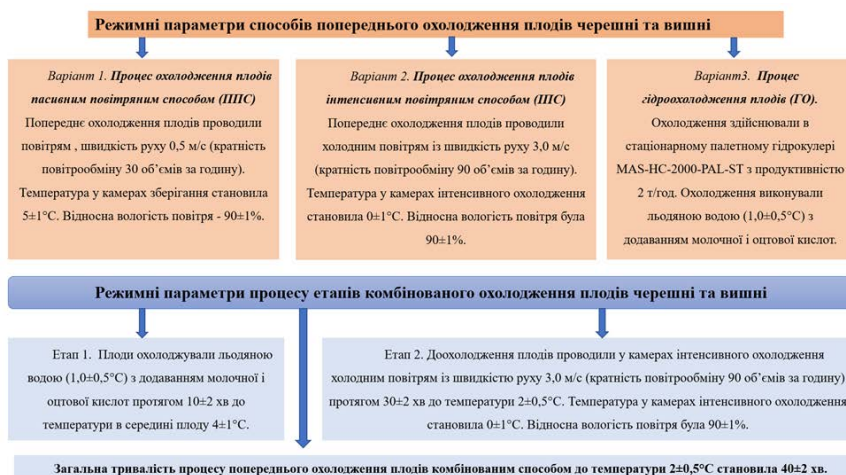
Режимні параметри способів попереднього охолодження плодів черешні та вишні

Варіант 1. Процес охолодження плодів пасивним повітряним способом (ППС)
Попереднє охолодження плодів проводили повітрям , швидкість руху 0,5 м/с (кратність повітрообміну 30 об'ємів за годину). Температура у камерах зберігання становила 5±1°С. Відносна вологість повітря - 90±1%.

Варіант 2. Процес охолодження плодів інтенсивним повітряним способом (ІПС)
Попереднє охолодження плодів проводили холодним повітрям із швидкість руху 3,0 м/с (кратність повітрообміну 90 об'ємів за годину). Температура у камерах інтенсивного охолодження становила 0±1°С. Відносна вологість повітря була 90±1%.

Варіант3. Процес гідроохолодження плодів (ГО).
Охолодження здійснювали в стаціонарному палетному гідрокулері MAS-HC-2000-PAL-ST з продуктивністю 2 т/год. Охолодження виконували льодяною водою (1,0±0,5°С) з додаванням молочної і оцтової кислот.

Режимні параметри процесу етапів комбінованого охолодження плодів черешні та вишні

Етап 1. Плоди охолоджували льодяною водою (1,0±0,5°С) з додаванням молочної і оцтової кислот протягом 10±2 хв до температури в серединні плоду 4±1°С.

Етап 2. Доохолодження плодів проводили у камерах інтенсивного охолодження холодним повітрям із швидкістю руху 3,0 м/с (кратність повітрообміну 90 об'ємів за годину) протягом 30±2 хв до температури 2±0,5°С. Температура у камерах інтенсивного охолодження становила 0±1°С. Відносна вологість повітря була 90±1%.

Загальна тривалість процесу попереднього охолодження плодів комбінованим способом до температури 2±0,5°С становила 40±2 хв.